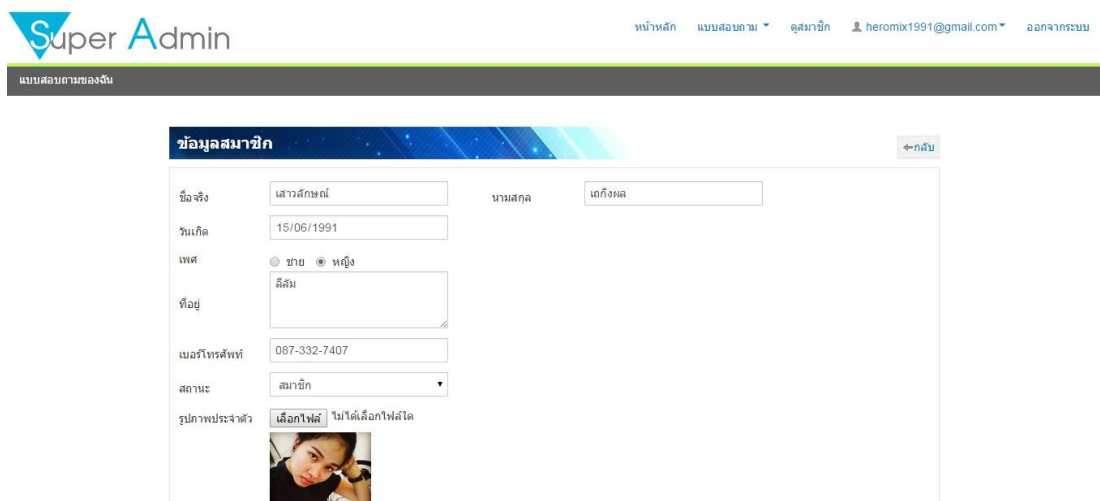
Super Admin

หน้าหลัก แบบสอบถาม ▾ ดูสมาชิก heromix1991@gmail.com ▾ ออกจากระบบ

แบบสอบถามของฉัน

ข้อมูลสมาชิก

←กลับ

ชื่อจริง เสาวลักษณ์

นามสกุล เถกิงผล

วันเกิด 15/06/1991

เพศ ชาย หญิง

ที่อยู่ ลื้ล้ม

เบอร์โทรศัพท์ 087-332-7407

สถานะ สมาชิก

รูปภาพประจำตัว เลือกไฟล์ ไม่ได้เลือกไฟล์ใด